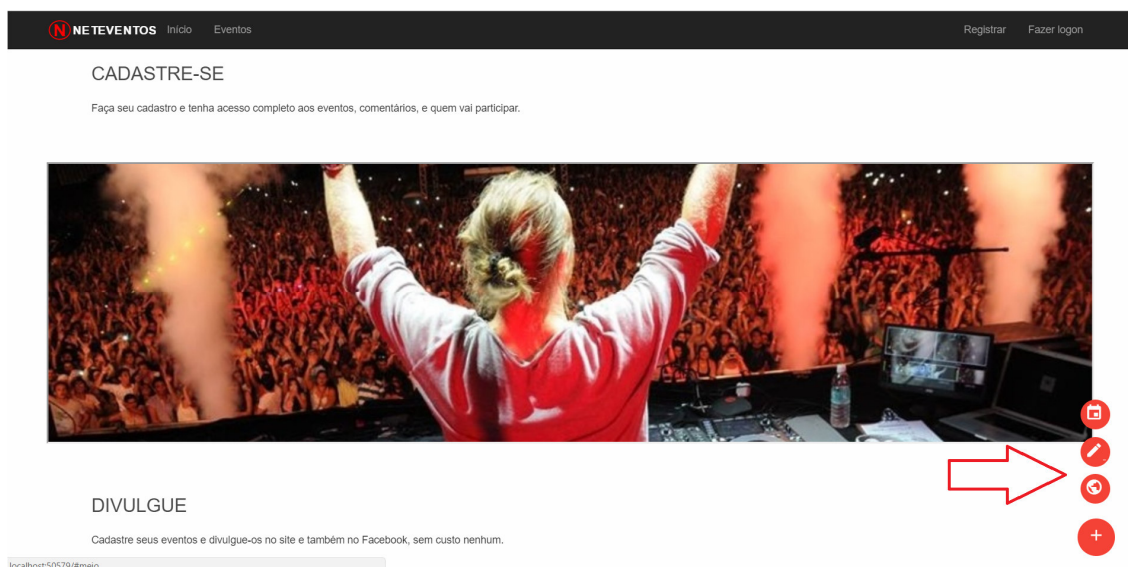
NETEVENTOS Início Eventos

Registrar Fazer logon

CADASTRE-SE

Faça seu cadastro e tenha acesso completo aos eventos, comentários, e quem vai participar.

DIVULGUE

Cadastre seus eventos e divulgue-os no site e também no Facebook, sem custo nenhum.

localhost:50579/#meio